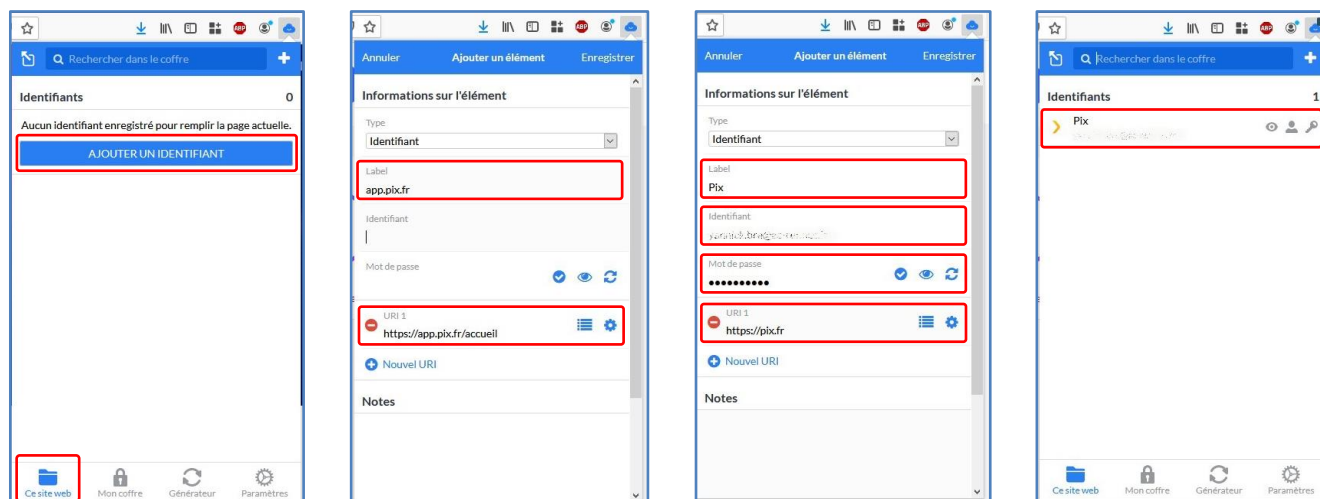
Rechercher dans le coffre

Identifiants 0

Aucun identifiant enregistré pour remplir la page actuelle.

AJOUTER UN IDENTIFIANT

Ce site web Mon coffre Générateur Paramètres

Annuler Ajouter un élément Enregistrer

Informations sur l'élément

Type
Identifiant

Label
app.pix.fr

Identifiant

Mot de passe

URI 1
https://app.pix.fr/accueil

Nouvel URI

Notes

Annuler Ajouter un élément Enregistrer

Informations sur l'élément

Type
Identifiant

Label
Pix

Identifiant
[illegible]

Mot de passe
••••••••••

URI 1
https://pix.fr

Nouvel URI

Notes

Rechercher dans le coffre

Identifiants 1

Pix
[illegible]

Ce site web Mon coffre Générateur Paramètres